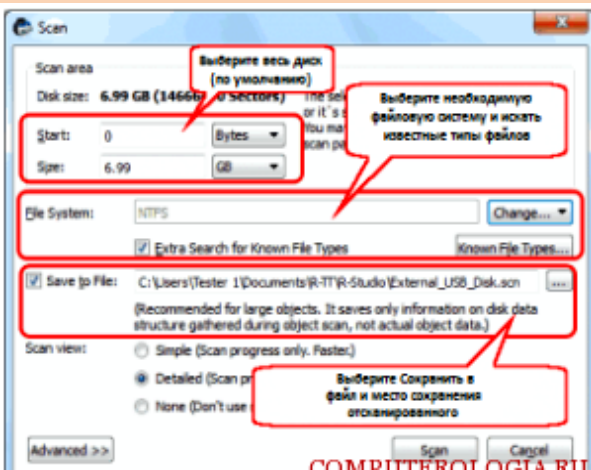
Scan

Scan area

Выберите весь диск (по умолчанию)

Disk size: 6.99 GB (14666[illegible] 0 Sectors)

The sel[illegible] or it's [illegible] You ma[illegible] scan pa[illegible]

Выберите необходимую файловую систему и искать известные типы файлов

Start: 0 Bytes

Size: 6.99 GB

File System: NTFS Change...

Extra Search for Known File Types Known File Types...

Save to File: C:\Users\Tester 1\Documents\R-TT\R-Studio\External_USB_Disk.scn ...

(Recommended for large objects. It saves only information on disk data structure gathered during object scan, not actual object data.)

Scan view:

Simple (Scan progress only. Faster.)

Detailed (Scan pr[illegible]

None (Don't use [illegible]

Выберите Сохранить в файл и место сохранения отсканированного

Advanced >>

Scan Cancel

COMPUTEROLOGIA.RU